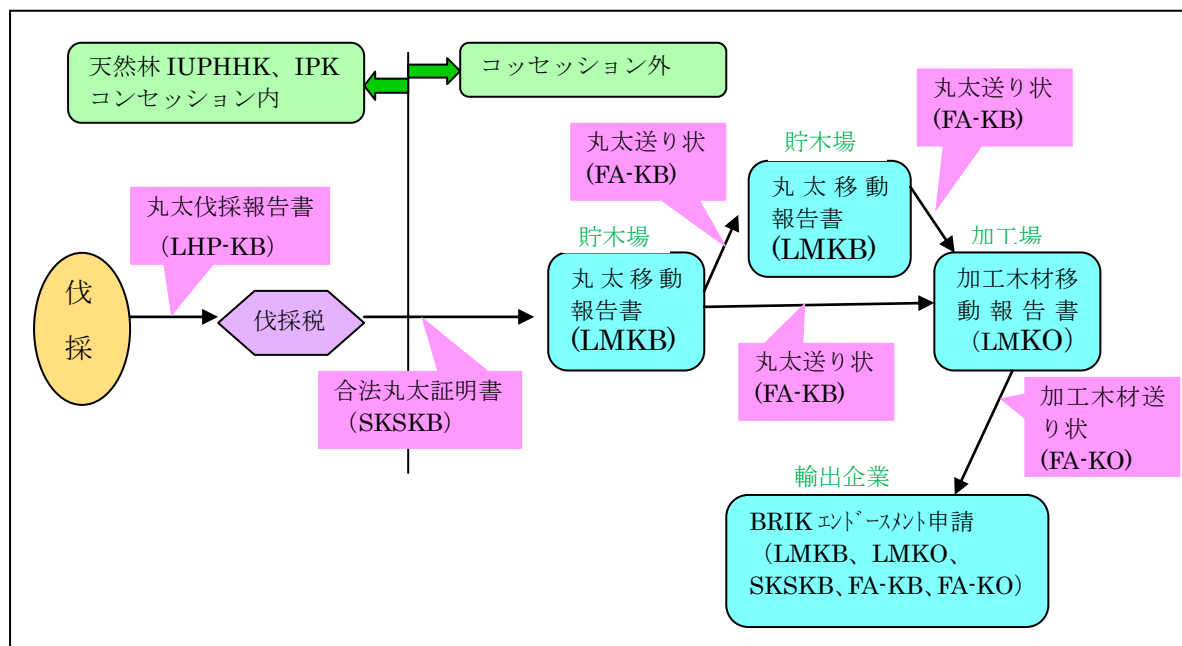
天然林 IUPHHK、IPK コンセッション内

コッセッション外

丸太伐採報告書 (LHP-KB)

伐採

伐採税

合法丸太証明書 (SKSKB)

丸太送り状 (FA-KB)

貯木場

丸太移動報告書 (LMKB)

貯木場

丸太移動報告書 (LMKB)

丸太送り状 (FA-KB)

丸太送り状 (FA-KB)

加工場

加工木材移動報告書 (LMKO)

加工木材送り状 (FA-KO)

輸出企業

BRIK ｴﾝﾄﾞｰｽﾒﾝﾄ申請 (LMKB、LMKO、SKSKB、FA-KB、FA-KO)